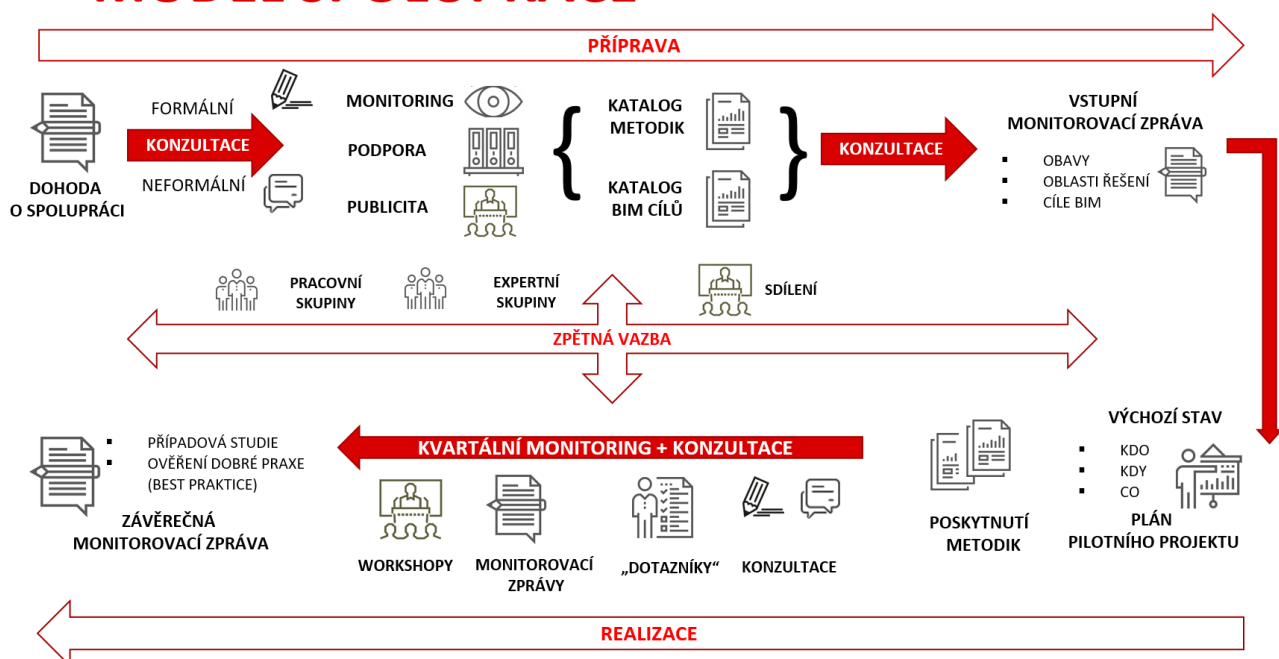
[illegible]

PŘÍPRAVA

DOHODA O SPOLUPRÁCI

FORMÁLNÍ

KONZULTACE

NEFORMÁLNÍ

MONITORING

PODPORA

PUBLICITA

KATALOG METODIK

KATALOG BIM CÍLŮ

KONZULTACE

VSTUPNÍ MONITOROVACÍ ZPRÁVA

- OBAVY
- OBLASTI ŘEŠENÍ
- CÍLE BIM

PRACOVNÍ SKUPINY

EXPERTNÍ SKUPINY

SDÍLENÍ

ZPĚTNÁ VAZBA

VÝCHOZÍ STAV

- KDO
- KDY
- CO

PLÁN PILOTNÍHO PROJEKTU

POSKYTNUTÍ METODIK

KVARTÁLNÍ MONITORING + KONZULTACE

- PŘÍPADOVÁ STUDIE
- OVĚŘENÍ DOBRÉ PRAXE (BEST PRAKTICE)

ZÁVĚREČNÁ MONITOROVACÍ ZPRÁVA

WORKSHOPY

MONITOROVACÍ ZPRÁVY

„DOTAZNÍKY“

KONZULTACE

REALIZACE